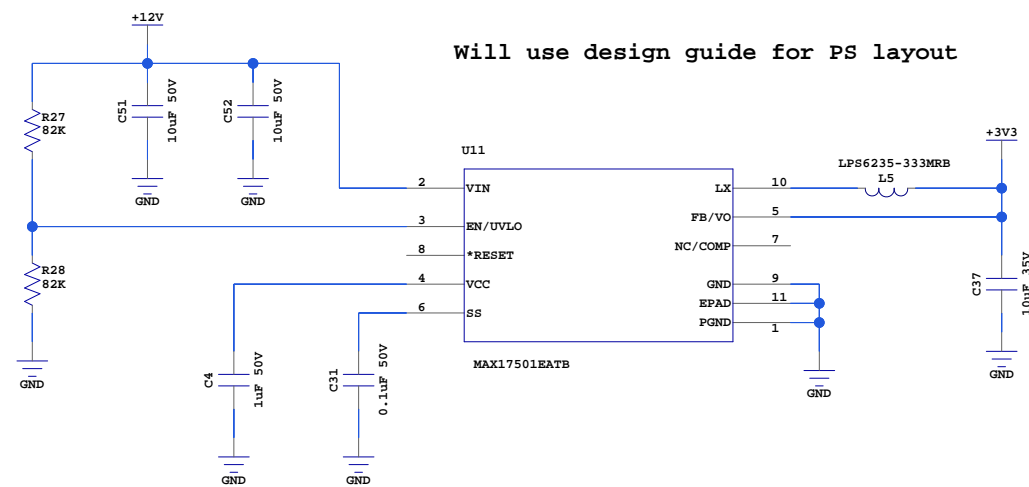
+12V

Will use design guide for PS layout

R27
82K

C51
10uF 50V

C52
10uF 50V

GND

GND

U11

+3V3

LPS6235-333MRB
L5

2
VIN

LX
10

3
EN/UVLO

FB/VO
5

8
*RESET

NC/COMP
7

4
VCC

GND
9

EPAD
11

6
SS

PGND
1

R28
82K

C37
10uF 35V

GND

GND

MAX17501EATB

C4
1uF 50V

C31
0.1uF 50V

GND

GND

GND